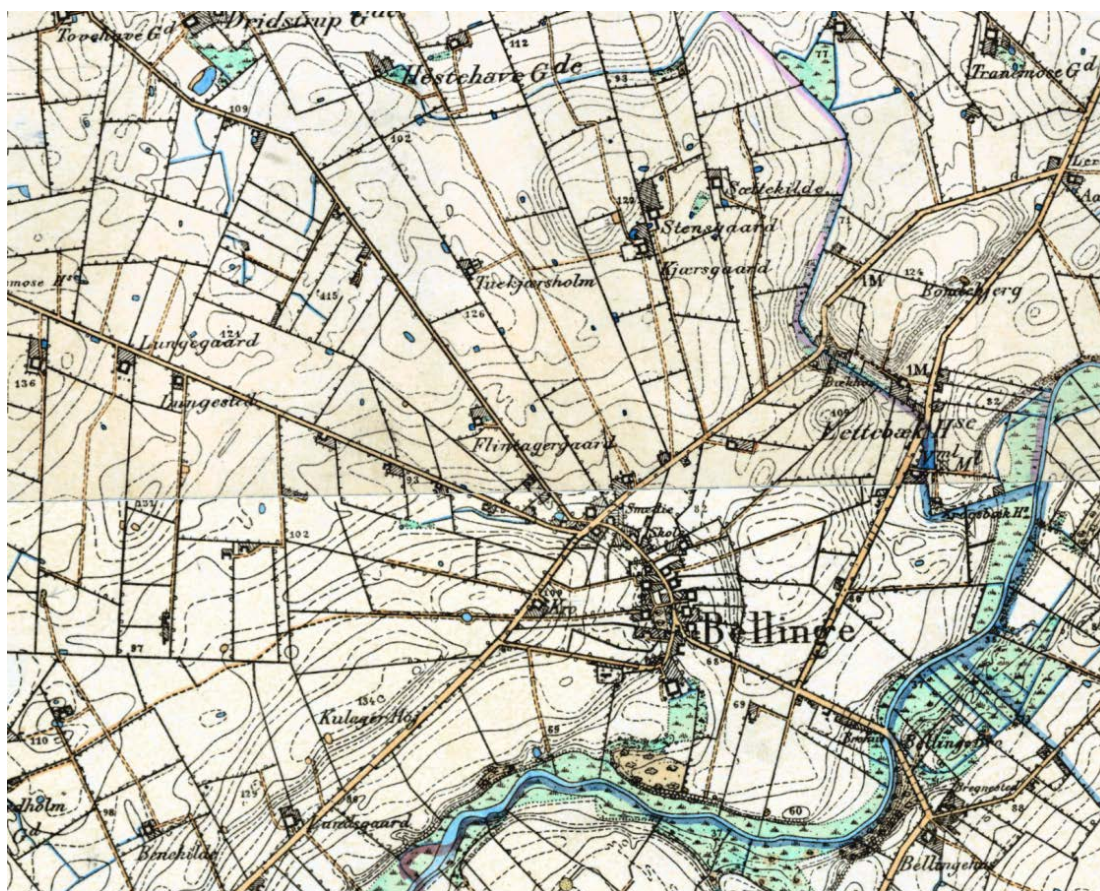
Tovehave G^d
Dridstrup G^de
112
Hestehave G^de
93
77
Tranemose G^d
109
102
Sættekilde
120
Stensgaard
Kjærsgaard
mose H^se
Tuekjærsholm
415
124
Bondebjerg
126
121
Lunggaard
136
Lungested
Flintagergaard
1M
Lettebæk H^se
Smedie
82
Skole
Kr.
Bellinge
102
97
134
Kulagerhøj
65
69
110
dholm
G^d
Bellingebro
Brogneslet
125
Binekilde
Vandsgaard
60
Bellingehus
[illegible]
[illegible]